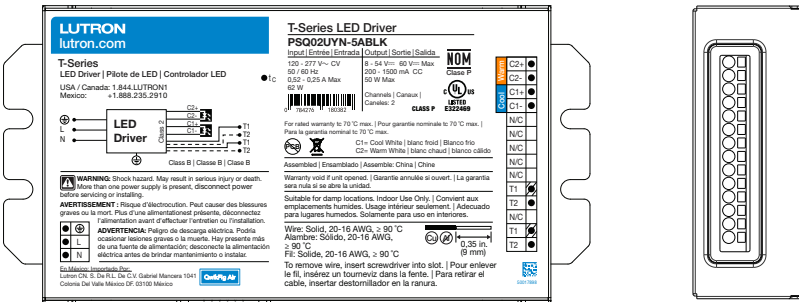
LUTRON
lutron.com

T-Series
LED Driver | Pilote de LED | Controlador LED
USA / Canada: 1.844.LUTRON1
Mexico: +1.888.235.2910

$t_C$

LED Driver
Class 2
C2+
C2-
C1+
C1-
T1
T2
T1
T2
L
N
Class B | Classe B | Clase B

WARNING: Shock hazard. May result in serious injury or death. More than one power supply is present, disconnect power before servicing or installing.
AVERTISSEMENT : Risque d'électrocution. Peut causer des blessures graves ou la mort. Plus d'une alimentationest présente, déconnectez l'alimentation avant d'effectuer l'entretien ou l'installation.
ADVERTENCIA: Peligro de descarga eléctrica. Podría ocasionar lesiones graves o la muerte. Hay presente más de una fuente de alimentación; desconecte la alimentación eléctrica antes de brindar mantenimiento o instalar.

L
N

En México: Importado Por:
Lutron CN, S. De R.L. De C.V. Gabriel Mancera 1041
Colonia Del Valle México DF. 03100 México

T-Series LED Driver
PSQ02UYN-5ABLK

| Input \| Entrée \| Entrada | Output \| Sortie \| Salida |
|---|---|
| 120 - 277 V~ CV 50 / 60 Hz 0,52 - 0,25 A Max 62 W | 8 - 54 V⎓ 60 V⎓ Max 200 - 1500 mA CC 50 W Max |

NOM
Clase P

Channels | Canaux | Canales: 2
CLASS P
LISTED E322469

For rated warranty tc 70 °C max. | Pour garantie nominale tc 70 °C max. | Para la garantía nominal tc 70 °C max.
C1= Cool White | blanc froid | Blanco frío
C2= Warm White | blanc chaud | blanco cálido
Assembled | Ensamblado | Assemble: China | Chine
Warranty void if unit opened. | Garantie annulée si ouvert. | La garantía sera nula si se abre la unidad.
Suitable for damp locations. Indoor Use Only. | Convient aux emplacements humides. Usage intérieur seulement. | Adecuado para lugares humedos. Solamente para uso en interiores.
Wire: Solid, 20-16 AWG, ≥ 90 °C
Alambre: Sólido, 20-16 AWG, ≥ 90 °C
Fil: Solide, 20-16 AWG, ≥ 90 °C
0,35 in. (9 mm)
To remove wire, insert screwdriver into slot. | Pour enlever le fil, insérez un tournevíz dans la fente. | Para retirar el cable, insertar destornillador en la ranura.

Warm
C2+
C2-
C1+
C1-
Cool
N/C
N/C
N/C
N/C
N/C
N/C
T1
T2
N/C
T1
T2